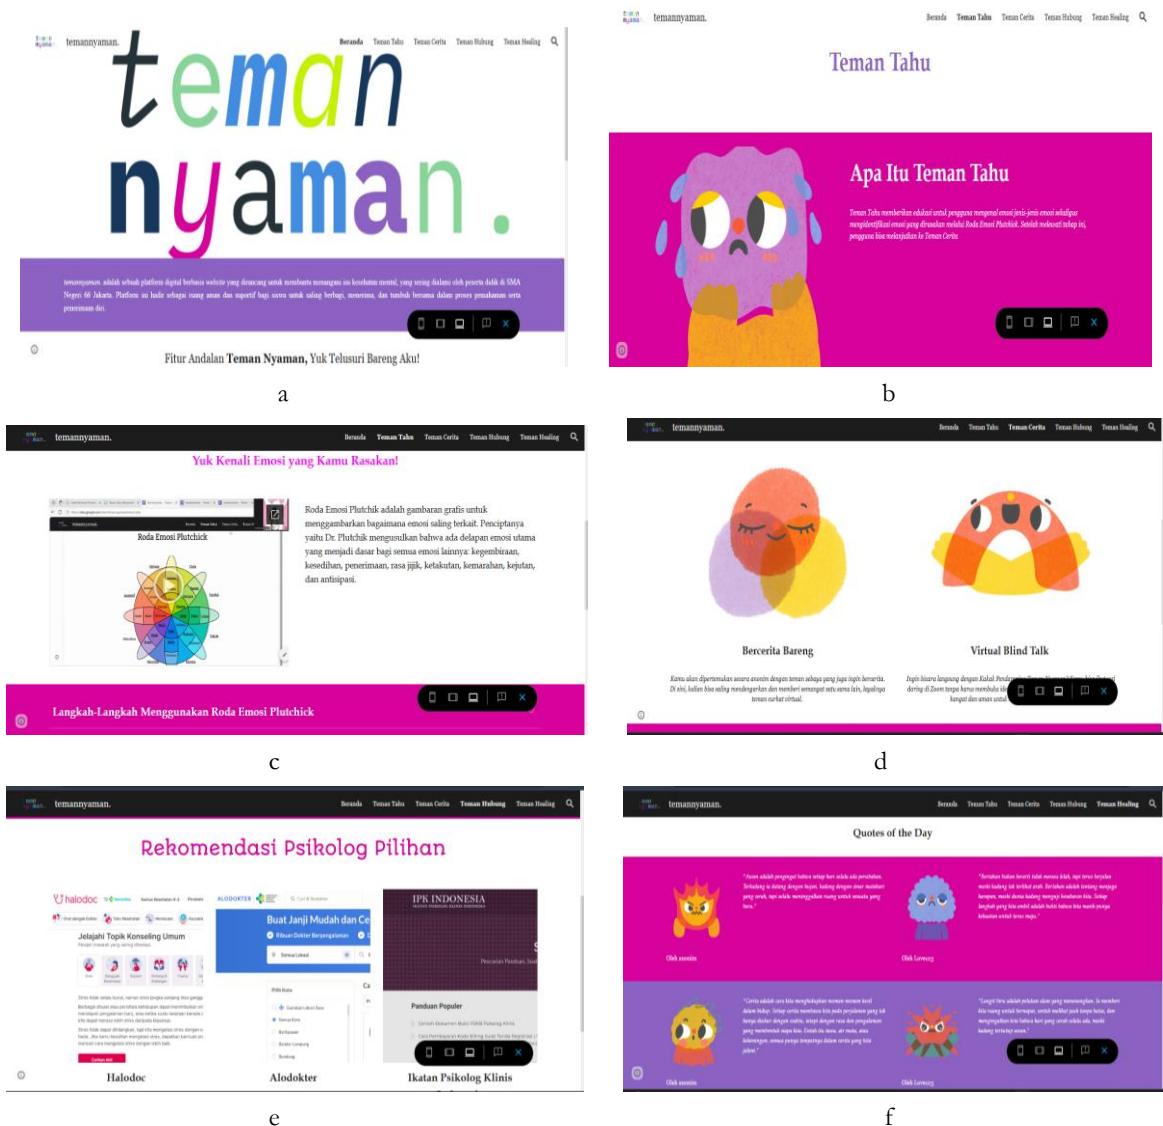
temannyaman. Beranda Teman Tahu Teman Cerita Teman Hubung Teman Healing

teman nyaman.

temannyaman. adalah sebuah platform digital berbasis website yang dirancang untuk membantu menangani isu kesehatan mental, yang sering dialami oleh peserta didik di SMA Negeri 66 Jakarta. Platform ini hadir sebagai ruang aman dan suportif bagi siswa untuk saling berbagi, menerima, dan tumbuh bersama dalam proses pemahaman serta penerimaan diri.

Fitur Andalan **Teman Nyaman**, Yuk Telusuri Bareng Aku!

a

temannyaman. Beranda Teman Tahu Teman Cerita Teman Hubung Teman Healing

Teman Tahu

Apa Itu Teman Tahu

Teman Tahu memberikan edukasi untuk pengguna mengenal emosi jenis-jenis emosi sekaligus mengidentifikasi emosi yang dirasakan melalui Roda Emosi Plutchik. Setelah melewati tahap ini, pengguna bisa melanjutkan ke Teman Cerita

b

temannyaman. Beranda Teman Tahu Teman Cerita Teman Hubung Teman Healing

Yuk Kenali Emosi yang Kamu Rasakan!

Roda Emosi Plutchik

Roda Emosi Plutchik adalah gambaran grafis untuk menggambarkan bagaimana emosi saling terkait. Penciptanya yaitu Dr. Plutchik mengusulkan bahwa ada delapan emosi utama yang menjadi dasar bagi semua emosi lainnya: kegembiraan, kesedihan, penerimaan, rasa jijik, ketakutan, kemarahan, kejutan, dan antisipasi.

Langkah-Langkah Menggunakan Roda Emosi Plutchick

c

temannyaman. Beranda Teman Tahu Teman Cerita Teman Hubung Teman Healing

Bercerita Bareng

Kamu akan dipertemukan secara anonim dengan teman sebaya yang juga ingin bercerita. Di sini, kalian bisa saling mendengarkan dan memberi semangat satu sama lain, layaknya teman curhat virtual.

Virtual Blind Talk

Ingin bicara langsung dengan Kakak Pendam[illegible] daring di Zoom tanpa harus membuka ide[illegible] hangat dan aman untuk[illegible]

d

temannyaman. Beranda Teman Tahu Teman Cerita Teman Hubung Teman Healing

Rekomendasi Psikolog Pilihan

halodoc

Jelajahi Topik Konseling Umum

ALODOKTER

Buat Janji Mudah dan Ce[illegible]

IPK INDONESIA

Panduan Populer

Halodoc

Alodokter

Ikatan Psikolog Klinis

e

temannyaman. Beranda Teman Tahu Teman Cerita Teman Hubung Teman Healing

Quotes of the Day

Oleh anonim

Oleh Lovesrg

Oleh anonim

Oleh Lovesrg

f